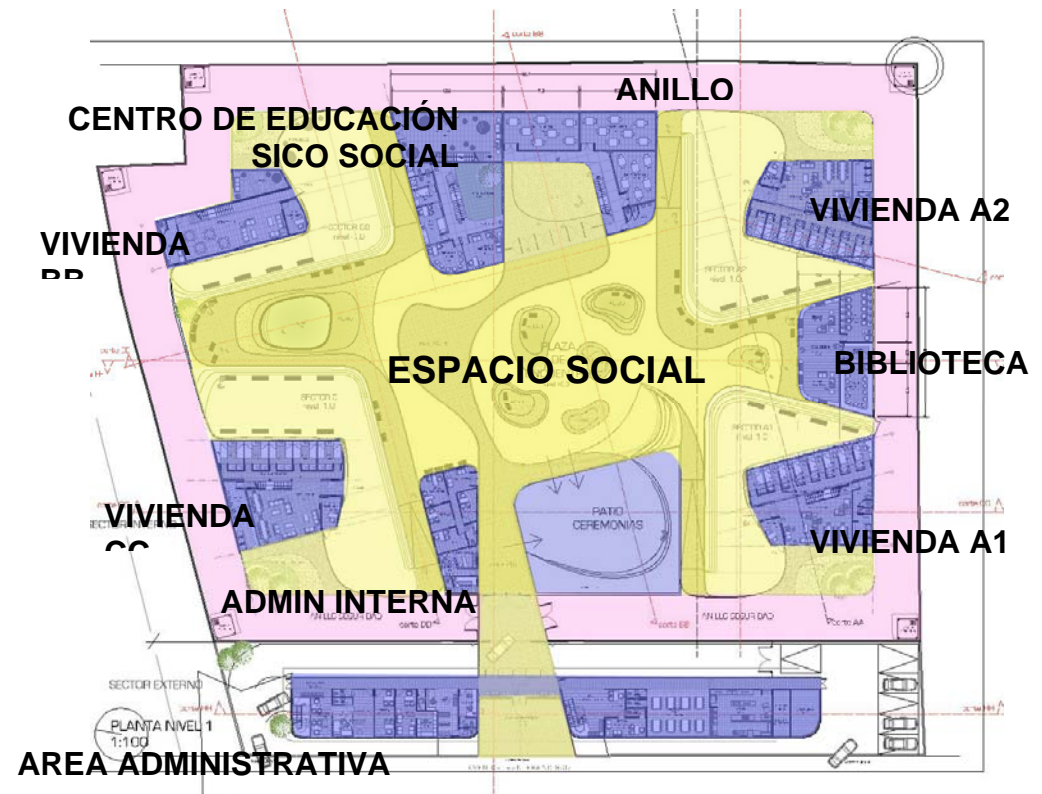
ANILLO

CENTRO DE EDUCACIÓN SICO SOCIAL

VIVIENDA A2

VIVIENDA BB

SECTOR B nivel 1.0

SECTOR A2 nivel 1.0

PLAZA

ESPACIO SOCIAL

BIBLIOTECA

SECTOR C nivel 1.0

SECTOR A1 nivel 1.0

PATIO CEREMONIAS

VIVIENDA CC

VIVIENDA A1

ADMIN INTERNA

ANILLO SEGURIDAD

corte BB

corte AA

SECTOR EXTERNO

PLANTA NIVEL 1
1:100

AREA ADMINISTRATIVA